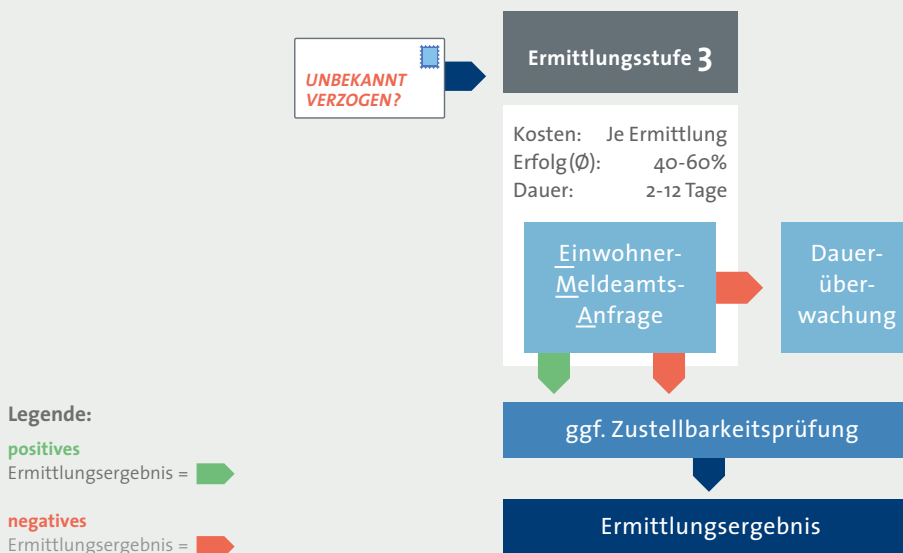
UNBEKANNT VERZOGEN?

Ermittlungsstufe 3

Kosten: Je Ermittlung
Erfolg (Ø): 40-60%
Dauer: 2-12 Tage

Einwohner-Meldeamts-Anfrage

Dauer-überwachung

ggf. Zustellbarkeitsprüfung

Ermittlungsergebnis

Legende:
positives
Ermittlungsergebnis =

negatives
Ermittlungsergebnis =